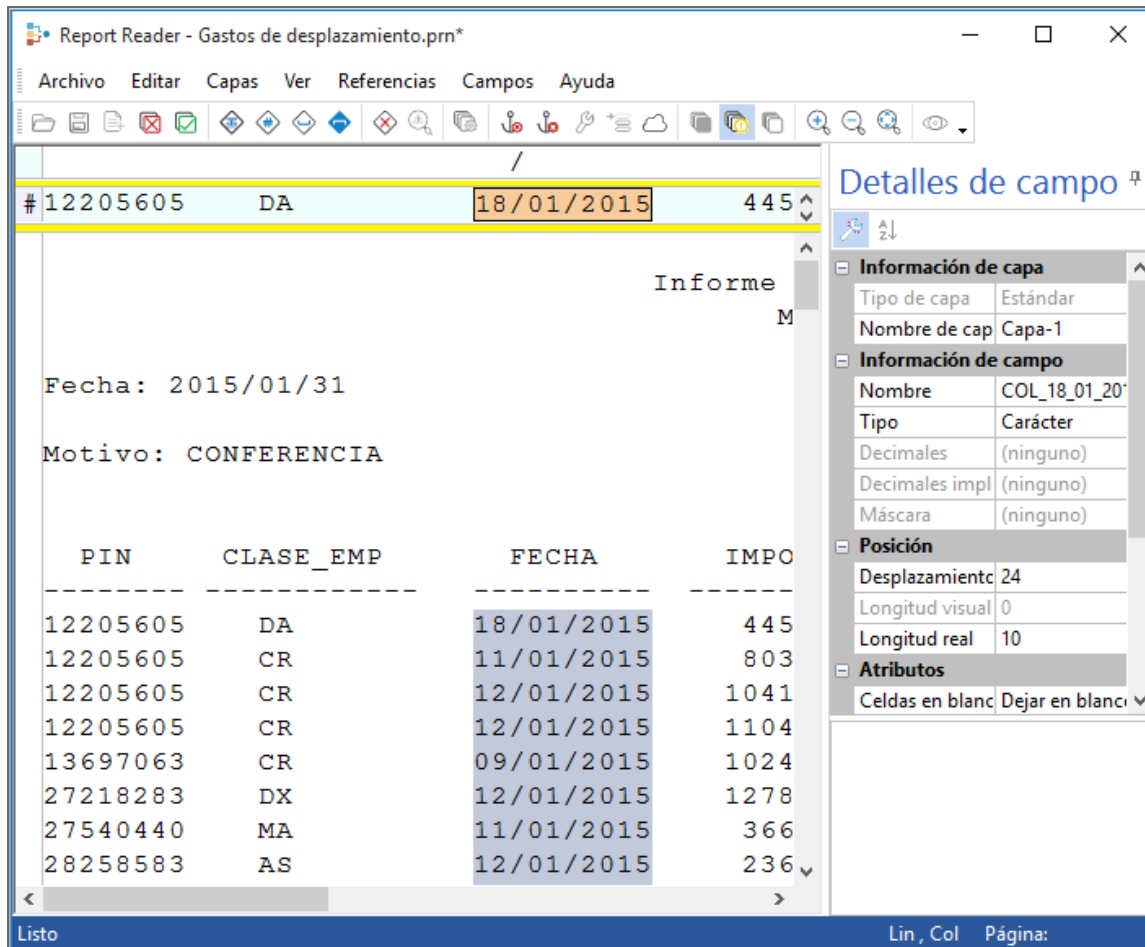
Report Reader - Gastos de desplazamiento.prn*

Archivo Editar Capas Ver Referencias Campos Ayuda

/

# 12205605 DA 18/01/2015 445

Informe
M

Fecha: 2015/01/31

Motivo: CONFERENCIA

| PIN | CLASE_EMP | FECHA | IMPO |
|---|---|---|---|
| -------- | ----------- | ---------- | ------ |
| 12205605 | DA | 18/01/2015 | 445 |
| 12205605 | CR | 11/01/2015 | 803 |
| 12205605 | CR | 12/01/2015 | 1041 |
| 12205605 | CR | 12/01/2015 | 1104 |
| 13697063 | CR | 09/01/2015 | 1024 |
| 27218283 | DX | 12/01/2015 | 1278 |
| 27540440 | MA | 11/01/2015 | 366 |
| 28258583 | AS | 12/01/2015 | 236 |

Detalles de campo

Información de capa
| Tipo de capa | Estándar |
|---|---|
| Nombre de cap | Capa-1 |

Información de campo
| Nombre | COL_18_01_201 |
|---|---|
| Tipo | Carácter |
| Decimales | (ninguno) |
| Decimales impl | (ninguno) |
| Máscara | (ninguno) |

Posición
| Desplazamiento | 24 |
|---|---|
| Longitud visual | 0 |
| Longitud real | 10 |

Atributos
| Celdas en blanc | Dejar en blanco |
|---|---|

Listo Lin , Col Página: